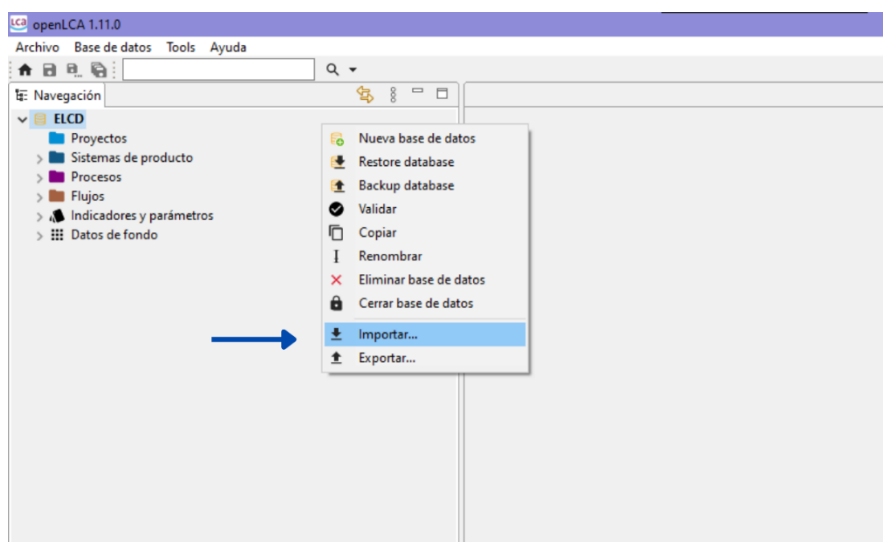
openLCA 1.11.0

Archivo Base de datos Tools Ayuda

Navegación

ELCD
Proyectos
Sistemas de producto
Procesos
Flujos
Indicadores y parámetros
Datos de fondo

Nueva base de datos
Restore database
Backup database
Validar
Copiar
Renombrar
Eliminar base de datos
Cerrar base de datos
Importar...
Exportar...